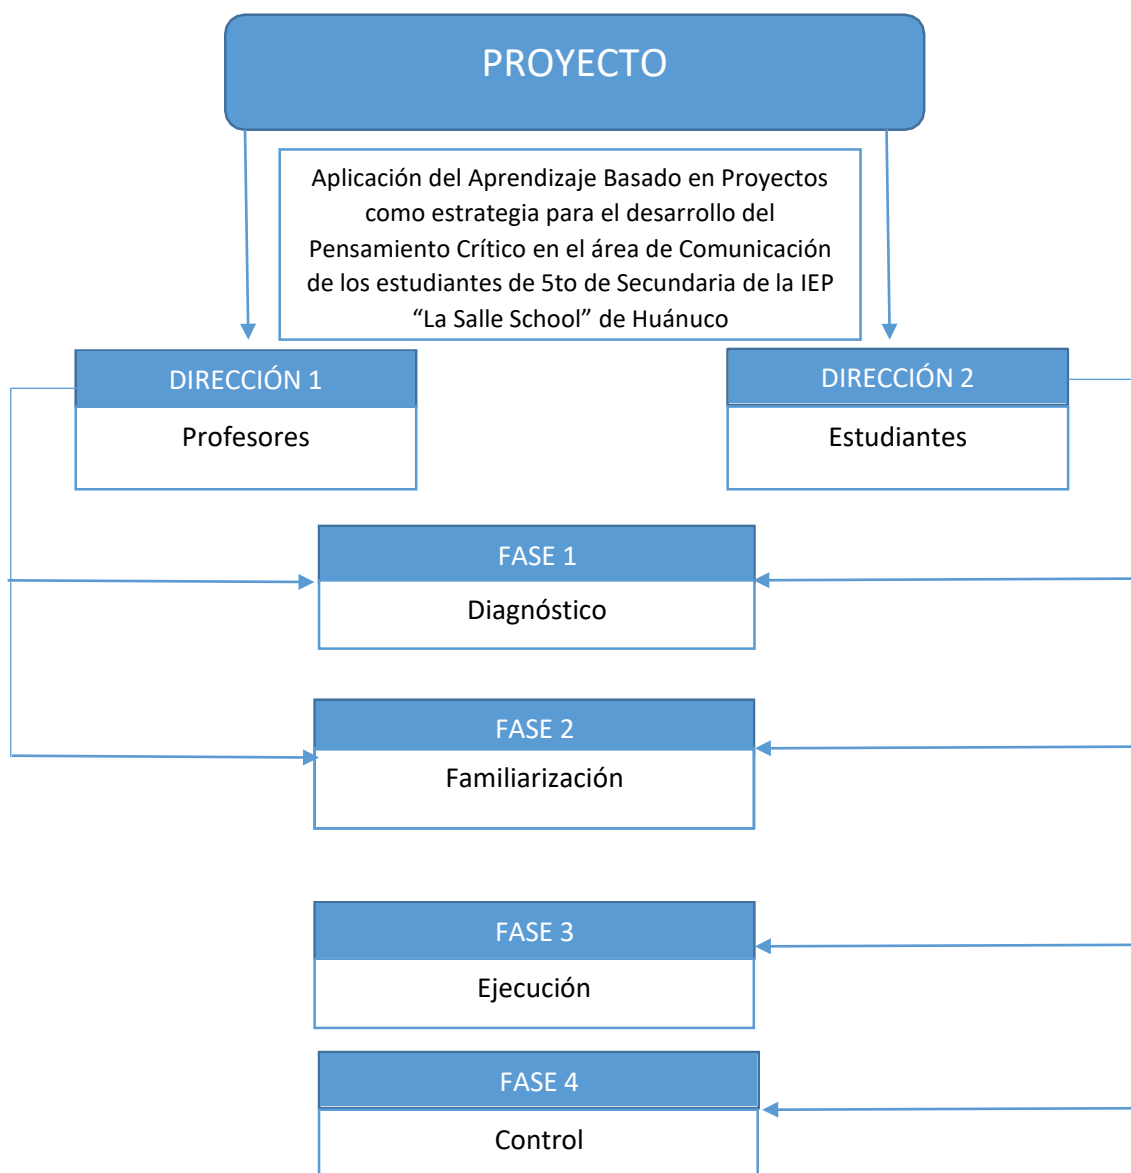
PROYECTO

Aplicación del Aprendizaje Basado en Proyectos como estrategia para el desarrollo del Pensamiento Crítico en el área de Comunicación de los estudiantes de 5to de Secundaria de la IEP "La Salle School" de Huánuco

DIRECCIÓN 1
Profesores

DIRECCIÓN 2
Estudiantes

FASE 1
Diagnóstico

FASE 2
Familiarización

FASE 3
Ejecución

FASE 4
Control